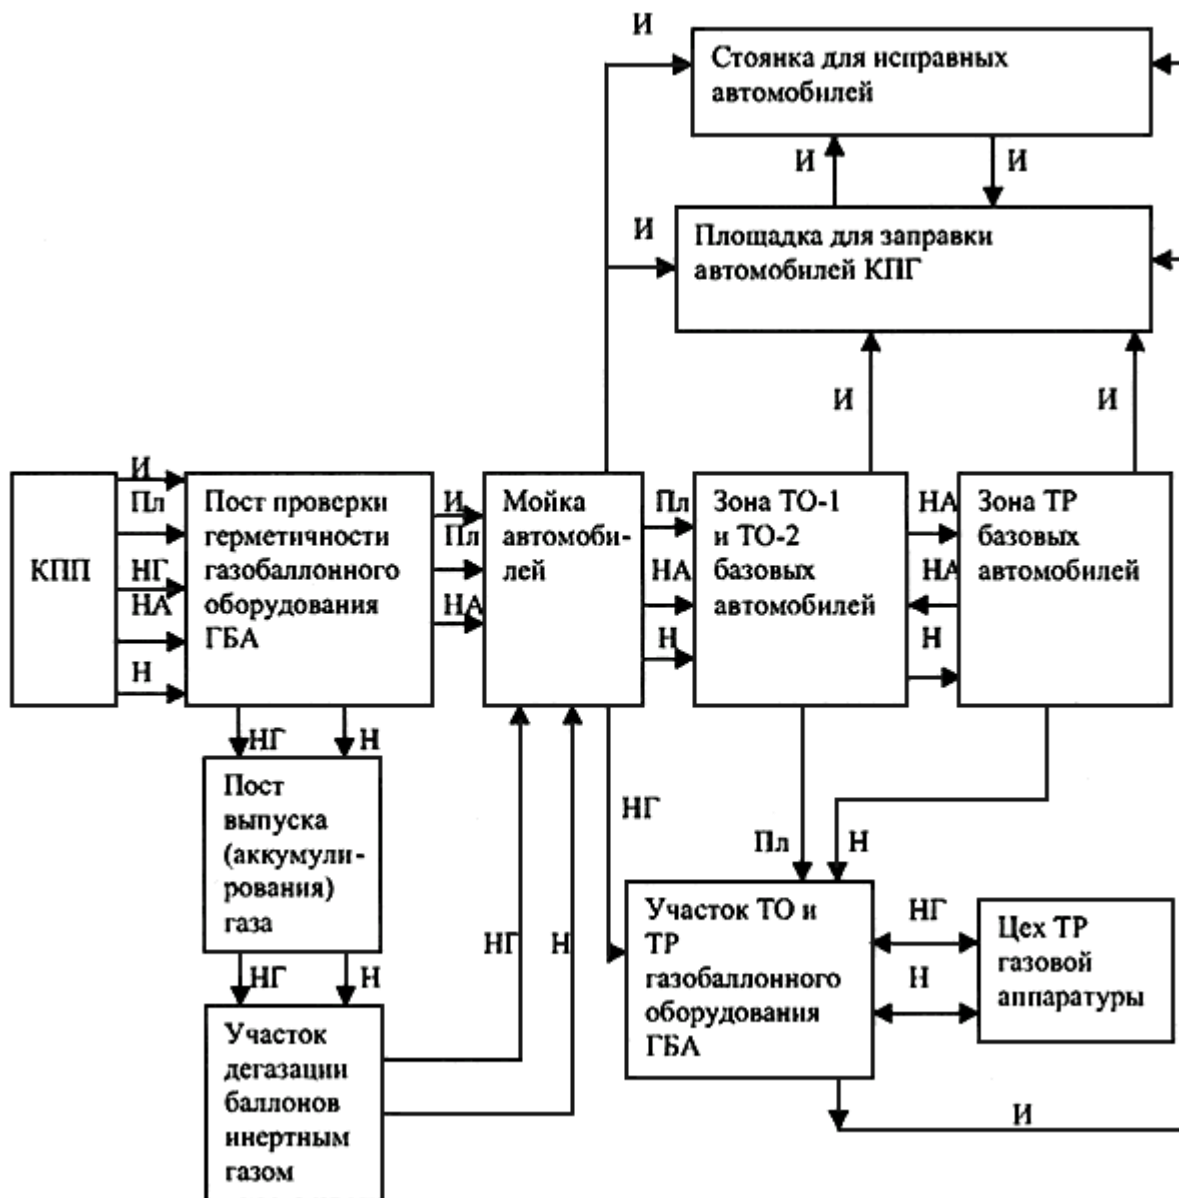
И

Стоянка для исправных автомобилей

И

И

И

Площадка для заправки автомобилей КПГ

И

И

КПП

И
Пл
НГ
НА
Н

Пост проверки герметичности газобаллонного оборудования ГБА

И
Пл
НА

Мойка автомобилей

Пл
НА
Н

Зона ТО-1 и ТО-2 базовых автомобилей

НА
НА
Н

Зона ТР базовых автомобилей

НГ
Н

Пост выпуска (аккумулирования) газа

НГ
Н

Участок дегазации баллонов инертным газом

НГ
Н

НГ

Пл
Н

Участок ТО и ТР газобаллонного оборудования ГБА

НГ
Н

Цех ТР газовой аппаратуры

И